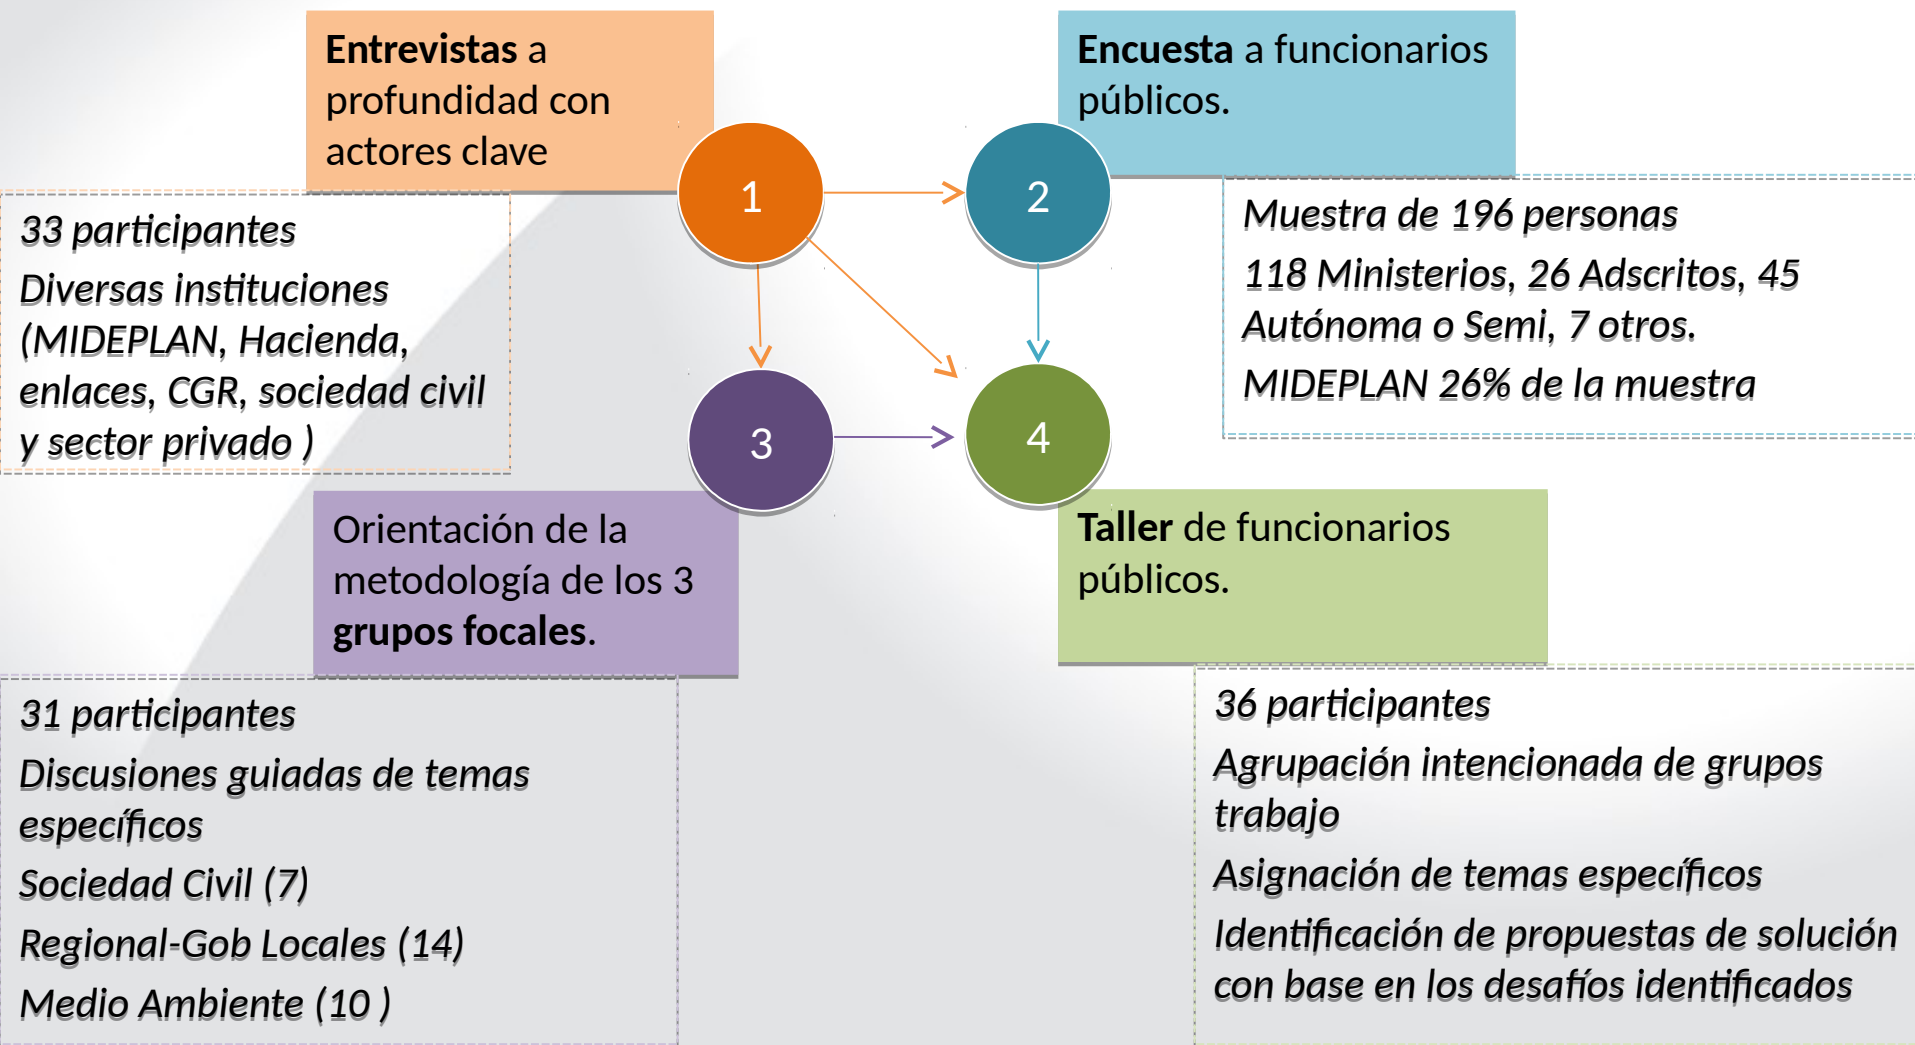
**Entrevistas** a profundidad con actores clave

33 participantes
Diversas instituciones (MIDEPLAN, Hacienda, enlaces, CGR, sociedad civil y sector privado )

1

2

**Encuesta** a funcionarios públicos.

Muestra de 196 personas
118 Ministerios, 26 Adscritos, 45 Autónoma o Semi, 7 otros.
MIDEPLAN 26% de la muestra

3

4

Orientación de la metodología de los 3 **grupos focales.**

**Taller** de funcionarios públicos.

31 participantes
Discusiones guiadas de temas específicos
Sociedad Civil (7)
Regional-Gob Locales (14)
Medio Ambiente (10 )

36 participantes
Agrupación intencionada de grupos trabajo
Asignación de temas específicos
Identificación de propuestas de solución con base en los desafíos identificados